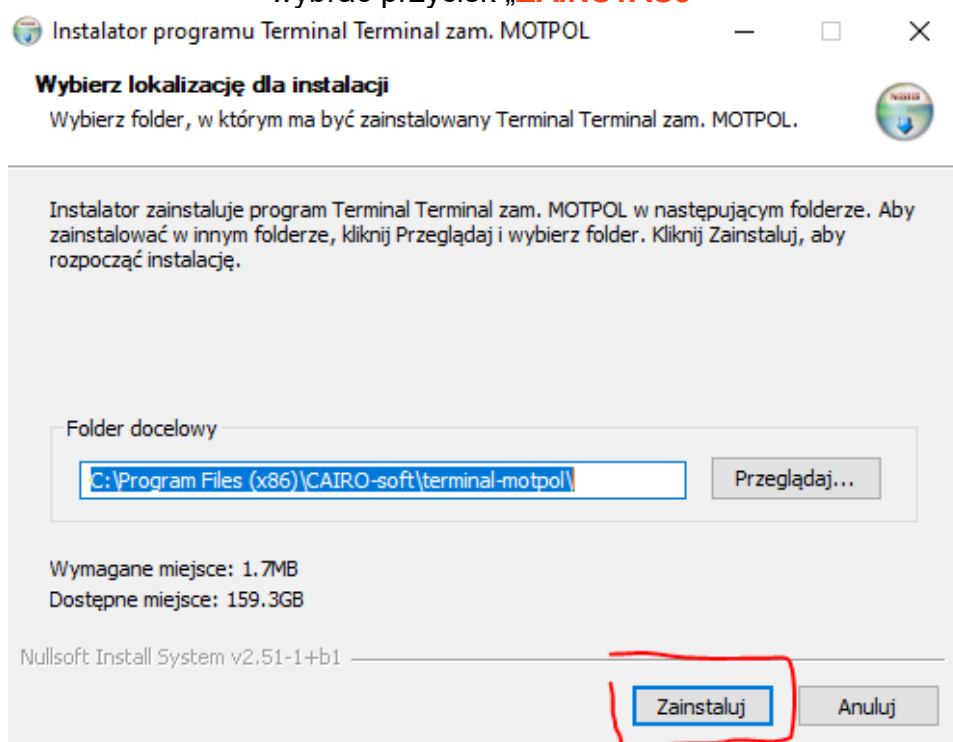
wybrać przycisk „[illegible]

Instalator programu Terminal Terminal zam. MOTPOL

Wybierz lokalizację dla instalacji

Wybierz folder, w którym ma być zainstalowany Terminal Terminal zam. MOTPOL.

Instalator zainstaluje program Terminal Terminal zam. MOTPOL w następującym folderze. Aby zainstalować w innym folderze, kliknij Przeglądaj i wybierz folder. Kliknij Zainstaluj, aby rozpocząć instalację.

Folder docelowy

C:\Program Files (x86)\CAIRO-soft\terminal-motpol\

Przeglądaj...

Wymagane miejsce: 1.7MB

Dostępne miejsce: 159.3GB

Nullsoft Install System v2.51-1+b1

Zainstaluj

Anuluj